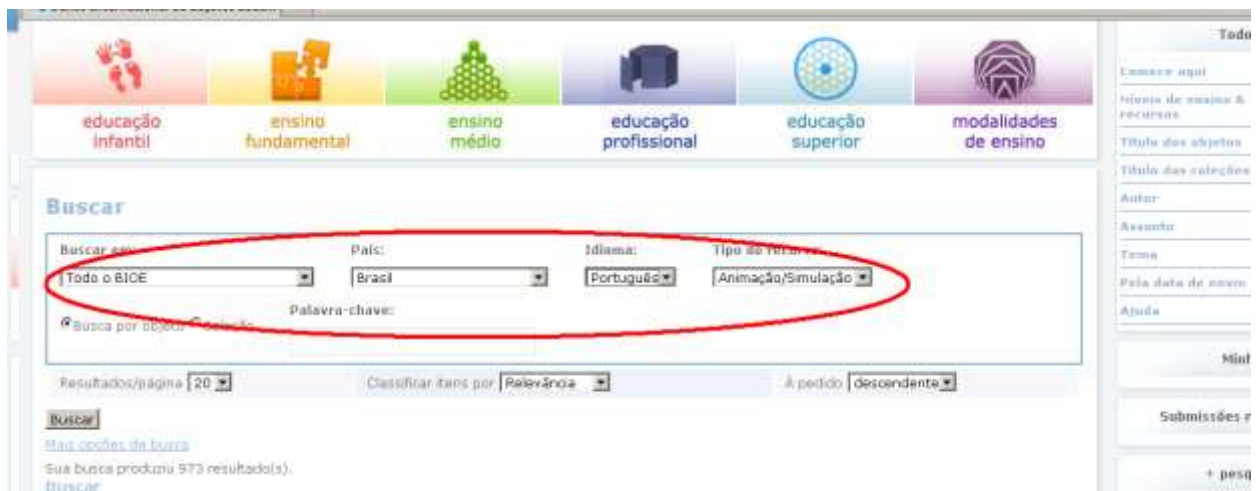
educação infantil
ensino fundamental
ensino médio
educação profissional
educação superior
modalidades de ensino

Buscar

Buscar em:
Todo o BIOE

País:
Brasil

Idioma:
Português

Tipo de recurso:
Animação/Simulação

Busca por objeto
Coleção

Palavra-chave:

Resultados/página 20
Classificar itens por Relevância
À pedido descendente

Buscar
Mais opções de busca
Sua busca produziu 973 resultado(s).
Buscar

Todo
Comece aqui
Níveis de ensino & recursos
Título dos objetos
Título das coleções
Autor
Assunto
Tema
Pela data de envio
Ajuda

Min
Submissões
+ pesq